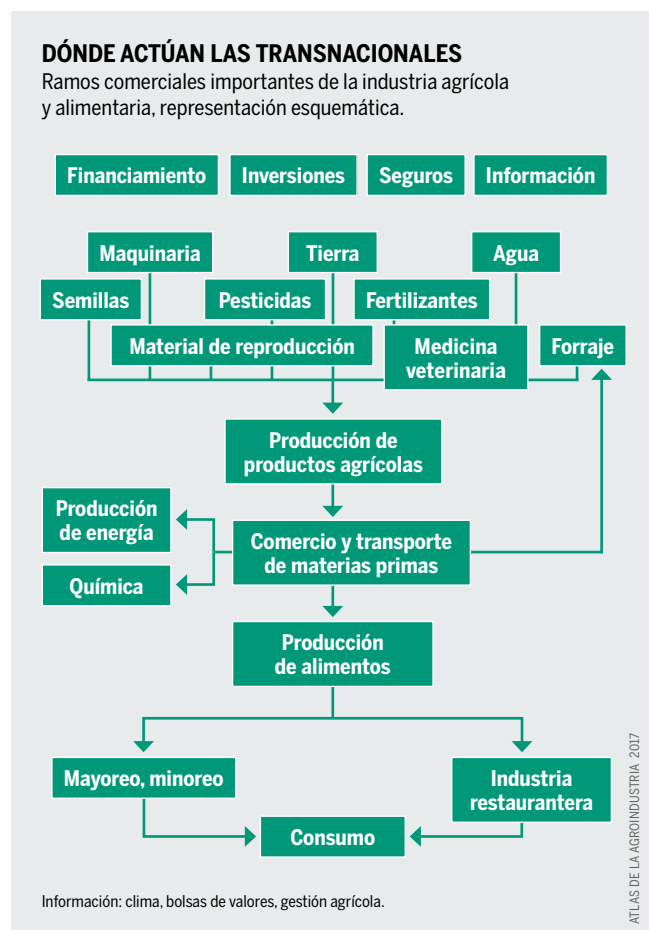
DÓNDE ACTÚAN LAS TRANSNACIONALES
Ramos comerciales importantes de la industria agrícola y alimentaria, representación esquemática.

Financiamiento
Inversiones
Seguros
Información

Maquinaria
Tierra
Agua
Semillas
Pesticidas
Fertilizantes
Material de reproducción
Medicina veterinaria
Forraje

Producción de productos agrícolas

Producción de energía
Química
Comercio y transporte de materias primas

Producción de alimentos

Mayoreo, minoreo
Industria restaurantera
Consumo

Información: clima, bolsas de valores, gestión agrícola.

ATLAS DE LA AGROINDUSTRIA 2017